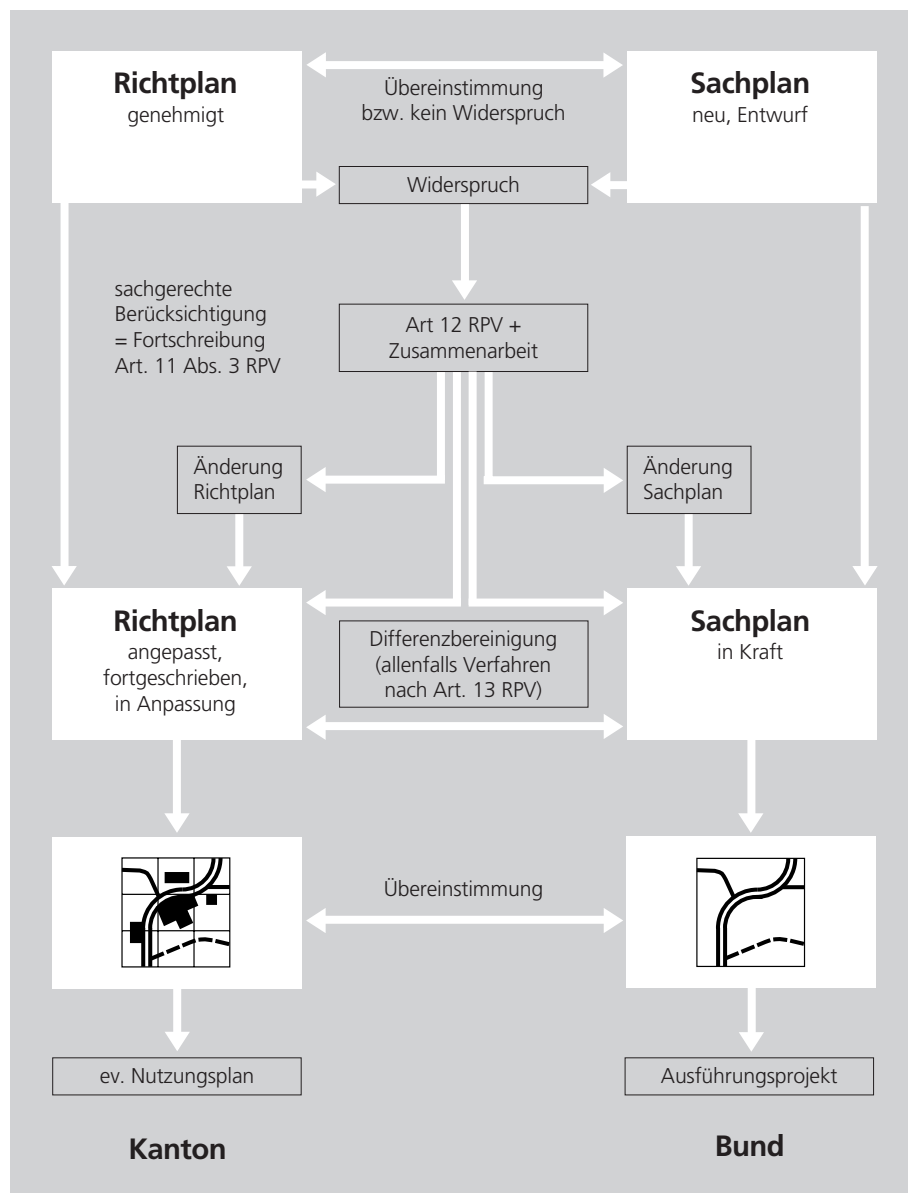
**Richtplan**
genehmigt

Übereinstimmung
bzw. kein Widerspruch

**Sachplan**
neu, Entwurf

Widerspruch

sachgerechte
Berücksichtigung
= Fortschreibung
Art. 11 Abs. 3 RPV

Art 12 RPV +
Zusammenarbeit

Änderung
Richtplan

Änderung
Sachplan

**Richtplan**
angepasst,
fortgeschrieben,
in Anpassung

Differenzbereinigung
(allenfalls Verfahren
nach Art. 13 RPV)

**Sachplan**
in Kraft

Übereinstimmung

ev. Nutzungsplan

Ausführungsprojekt

**Kanton**

**Bund**